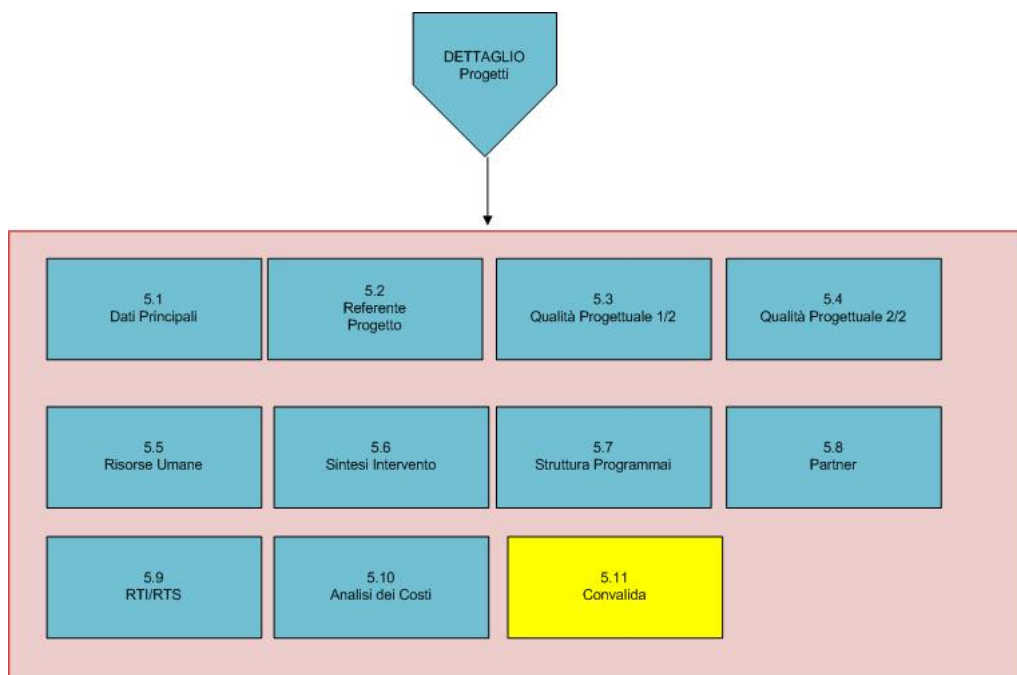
DETTAGLIO
Progetti

5.1
Dati Principali

5.2
Referente
Progetto

5.3
Qualità Progettuale 1/2

5.4
Qualità Progettuale 2/2

5.5
Risorse Umane

5.6
Sintesi Intervento

5.7
Struttura Programmai

5.8
Partner

5.9
RTI/RTS

5.10
Analisi dei Costi

5.11
Convalida